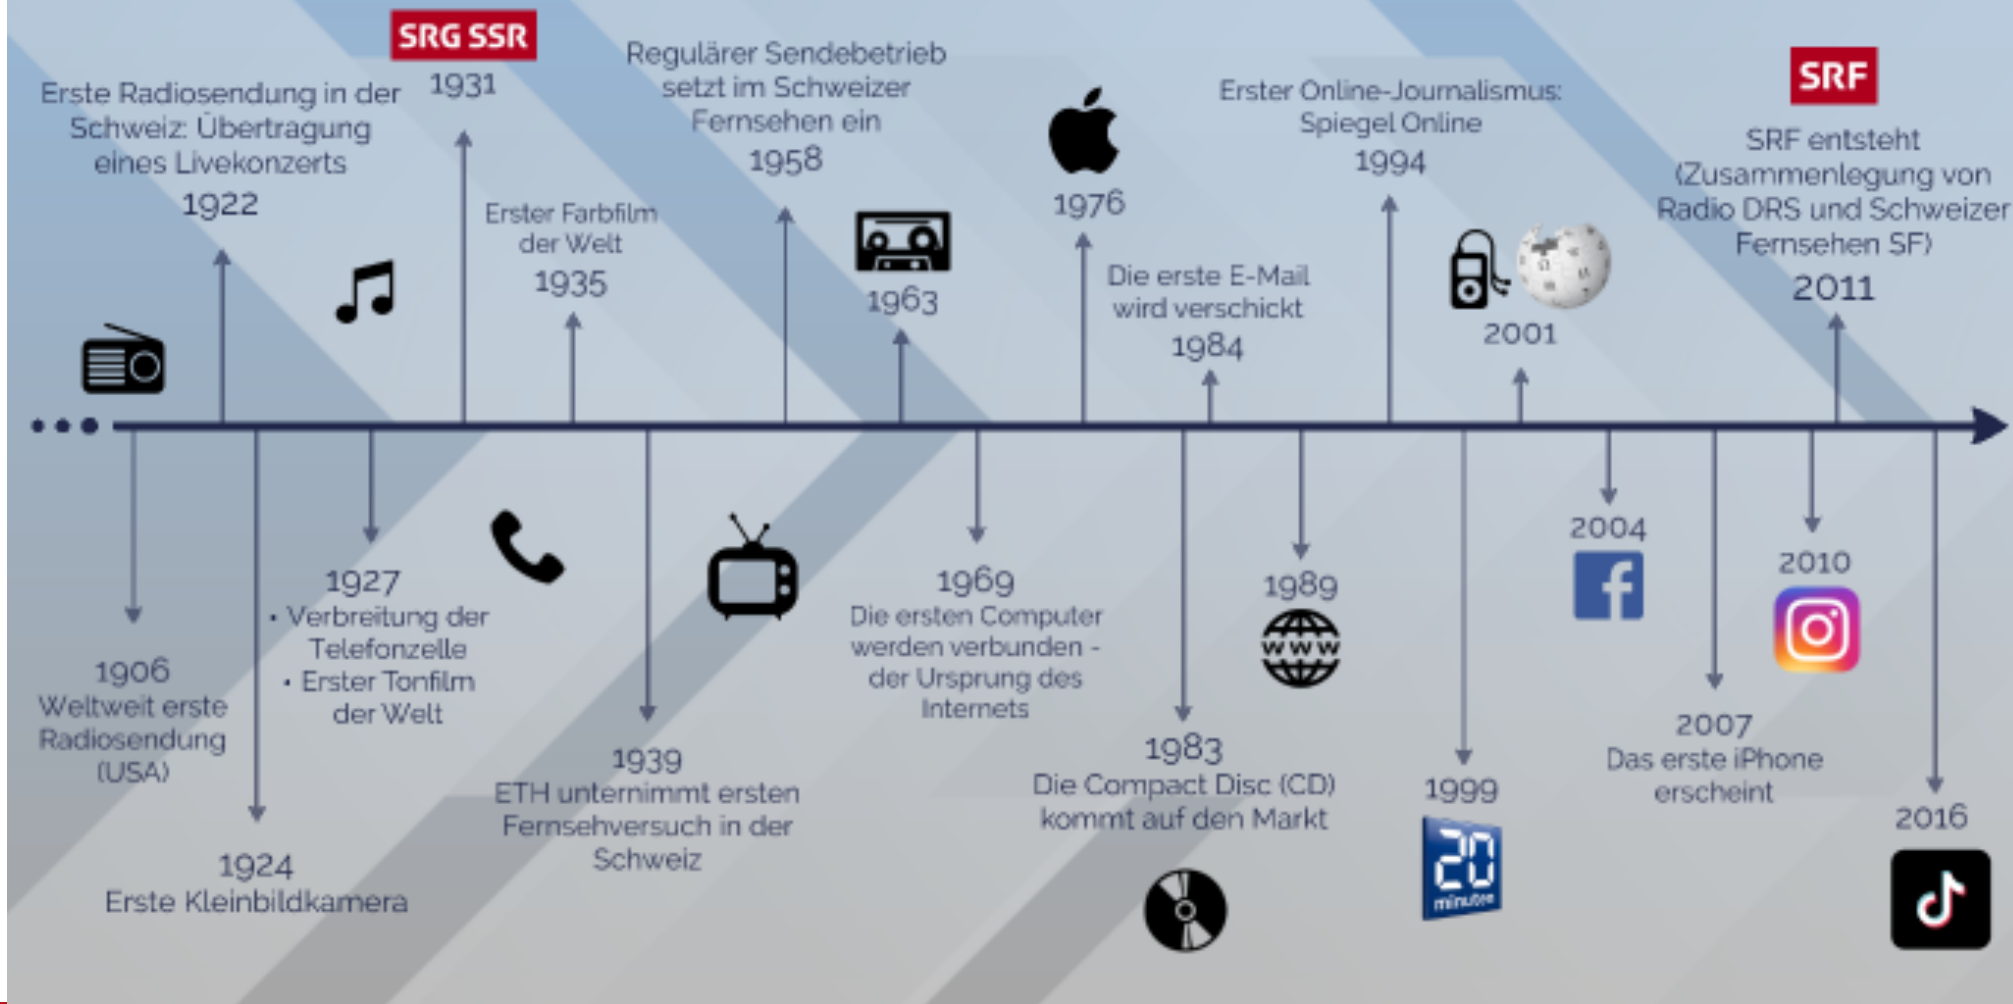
Erste Radiosendung in der Schweiz: Übertragung eines Livekonzerts
1922

SRG SSR
1931

Erster Farbfilm der Welt
1935

Regulärer Sendebetrieb setzt im Schweizer Fernsehen ein
1958

1963

1976

Die erste E-Mail wird verschickt
1984

Erster Online-Journalismus: Spiegel Online
1994

2001

SRF
SRF entsteht (Zusammenlegung von Radio DRS und Schweizer Fernsehen SF)
2011

1906
Weltweit erste Radiosendung (USA)

1924
Erste Kleinbildkamera

1927
• Verbreitung der Telefonzelle
• Erster Tonfilm der Welt

1939
ETH unternimmt ersten Fernsehversuch in der Schweiz

1969
Die ersten Computer werden verbunden - der Ursprung des Internets

1983
Die Compact Disc (CD) kommt auf den Markt

1989
www

1999
20 minuten

2004

2007
Das erste iPhone erscheint

2010

2016